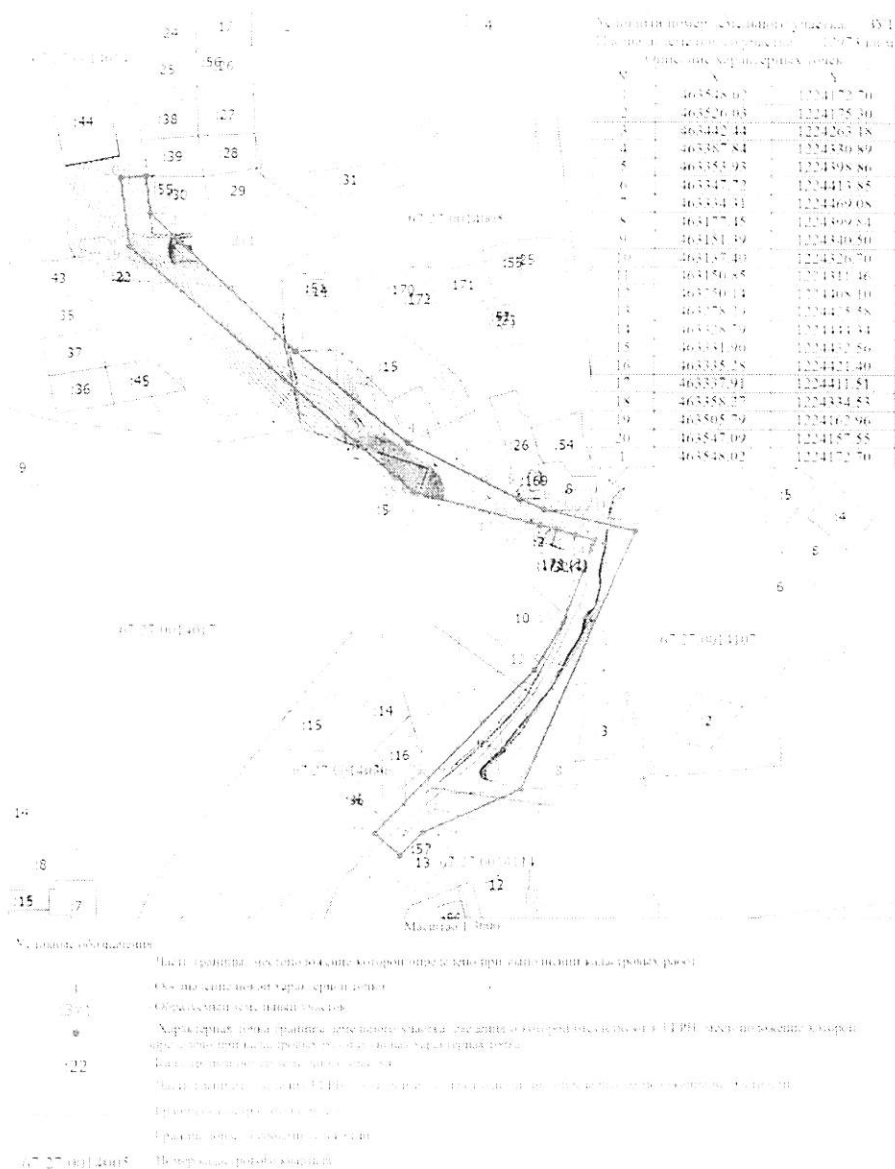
24 17 4
25 56 6
:44 38 27
39 28
55 30 29
31
67:27:0014005
43 :22
:54 170 172 171 :59 :25
35 :52 :53
37
:36 :45 :15
9
26 :54
:169 6
:5
:2
:173 :174
10
67:27:0014017
67:27:0014107
12
:15 :14
16 3 2
67:27:0014006
:36
14
:57
13 67:27:0014114
8 12
:15 :7
Масштаб 1:5000

Условный номер земельного участка :ЗУ1
Площадь земельного участка 12073 кв.м
Описание характерных точек

| N | X | Y |
|---|---|---|
| 1 | 463548.02 | 1224172.70 |
| 2 | 463526.03 | 1224175.30 |
| 3 | 463442.44 | 1224263.48 |
| 4 | 463387.84 | 1224330.89 |
| 5 | 463353.93 | 1224398.86 |
| 6 | 463347.72 | 1224413.85 |
| 7 | 463334.31 | 1224469.08 |
| 8 | 463177.45 | 1224399.84 |
| 9 | 463181.39 | 1224340.50 |
| 10 | 463167.40 | 1224326.70 |
| 11 | 463150.85 | 1224311.46 |
| 12 | 463250.14 | 1224408.10 |
| 13 | 463278.16 | 1224425.58 |
| 14 | 463328.79 | 1224441.34 |
| 15 | 463331.90 | 1224432.56 |
| 16 | 463335.28 | 1224421.40 |
| 17 | 463337.91 | 1224411.51 |
| 18 | 463358.27 | 1224334.53 |
| 19 | 463505.79 | 1224162.96 |
| 20 | 463547.09 | 1224157.55 |
| 1 | 463548.02 | 1224172.70 |

Условные обозначения:
Часть границы, местоположение которой определено при выполнении кадастровых работ
1 Обозначение характерной точки
:ЗУ1 Образуемый земельный участок
Характерная точка границы земельного участка, сведения о которой достаточны в ЕГРН, местоположение которой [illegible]
:22 Кадастровый номер земельного участка
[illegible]
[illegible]
Граница кадастрового квартала
67:27:0014005 Номер кадастрового квартала